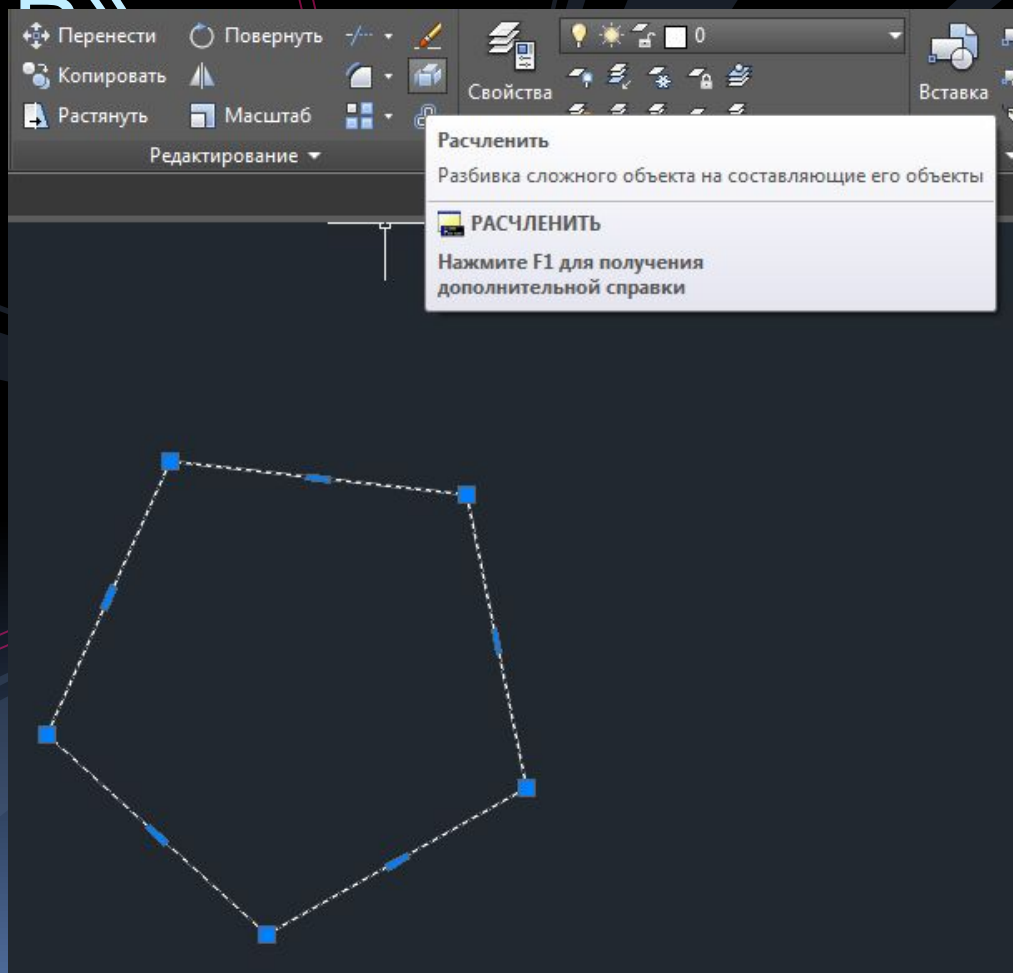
Перенести
Повернуть
Копировать
Растянуть
Масштаб
Редактирование ▾
Свойства
0
Вставка

Расчленить
Разбивка сложного объекта на составляющие его объекты
РАСЧЛЕНИТЬ
Нажмите F1 для получения дополнительной справки